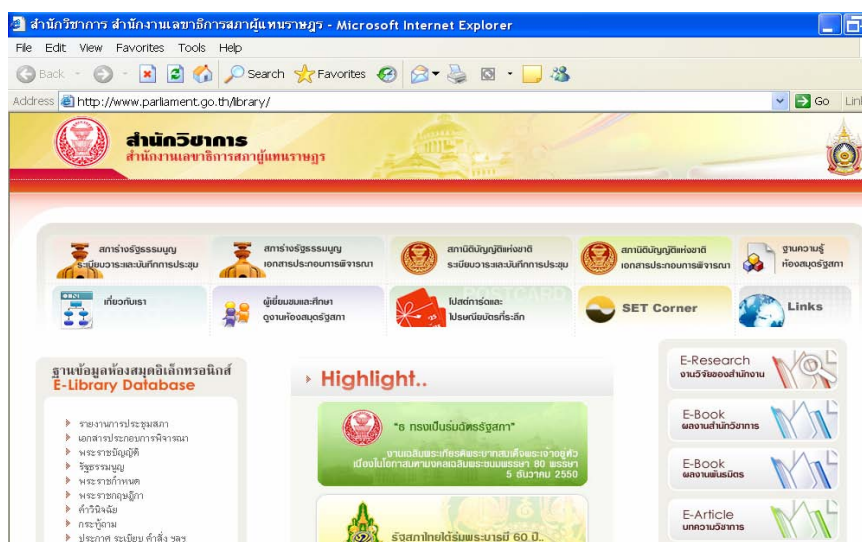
สำนักวิชาการ สำนักงานเลขาธิการสภาผู้แทนราษฎร - Microsoft Internet Explorer

File Edit View Favorites Tools Help

Back Search Favorites

Address http://www.parliament.go.th/library/ Go Links

สำนักวิชาการ
สำนักงานเลขาธิการสภาผู้แทนราษฎร

สภาร่างรัฐธรรมนูญ ระเบียบวาระและบันทึกการประชุม

สภาร่างรัฐธรรมนูญ เอกสารประกอบการพิจารณา

สภานิติบัญญัติแห่งชาติ ระเบียบวาระและบันทึกการประชุม

สภานิติบัญญัติแห่งชาติ เอกสารประกอบการพิจารณา

ฐานความรู้ ห้องสมุดรัฐสภา

เกี่ยวกับเรา

ผู้เยี่ยมชมและศึกษาดูงานห้องสมุดรัฐสภา

โปสการ์ดและโปสเตอร์บัตรที่ระลึก

SET Corner

Links

ฐานข้อมูลห้องสมุดอิเล็กทรอนิกส์
E-Library Database

รายงานการประชุมสภา
เอกสารประกอบการพิจารณา
พระราชบัญญัติ
รัฐธรรมนูญ
พระราชกำหนด
พระราชกฤษฎีกา
คำวินิจฉัย
กระทู้ถาม
ประกาศ ระเบียบ คำสั่ง ฯลฯ

Highlight..

"๑ ทรงเป็นร่มฉัตรรัฐสภา"
งานเฉลิมพระเกียรติพระบาทสมเด็จพระเจ้าอยู่หัว เนื่องในโอกาสมหามงคลเฉลิมพระชนมพรรษา 80 พรรษา 5 ธันวาคม 2550

รัฐสภาไทยได้รับพระบารมี 60 ปี..

E-Research
งานวิจัยของสำนักงาน

E-Book
ผลงานสำนักวิชาการ

E-Book
ผลงานพิมพ์มิตร

E-Article
บทความวิชาการ